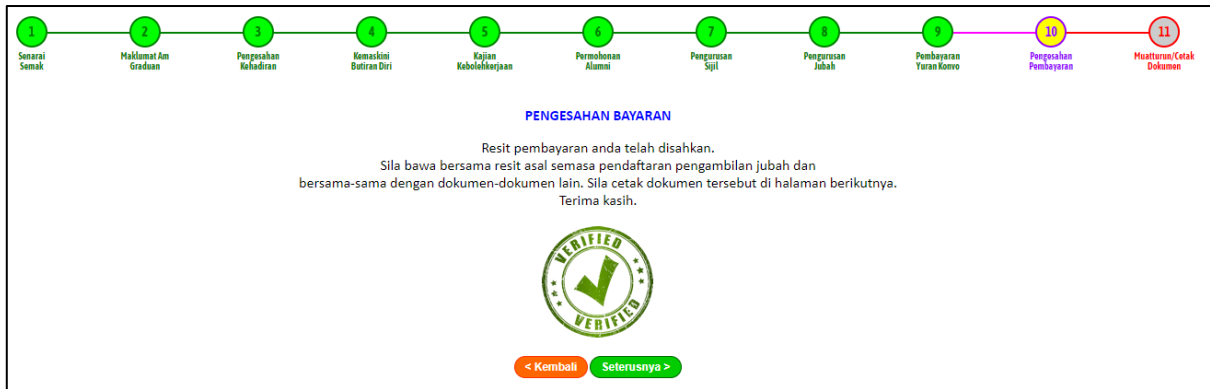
1
Senarai Semak

2
Maklumat Am Graduan

3
Pengesahan Kehadiran

4
Kemaskini Butiran Diri

5
Kajian Kebolehkerjaan

6
Permohonan Alumni

7
Pengurusan Sijil

8
Pengurusan Jubah

9
Pembayaran Yuran Konvo

10
Pengesahan Pembayaran

11
Muatturun/Cetak Dokumen

PENGESAHAN BAYARAN

Resit pembayaran anda telah disahkan.
Sila bawa bersama resit asal semasa pendaftaran pengambilan jubah dan bersama-sama dengan dokumen-dokumen lain. Sila cetak dokumen tersebut di halaman berikutnya.
Terima kasih.

VERIFIED
VERIFIED

< Kembali
Seterusnya >